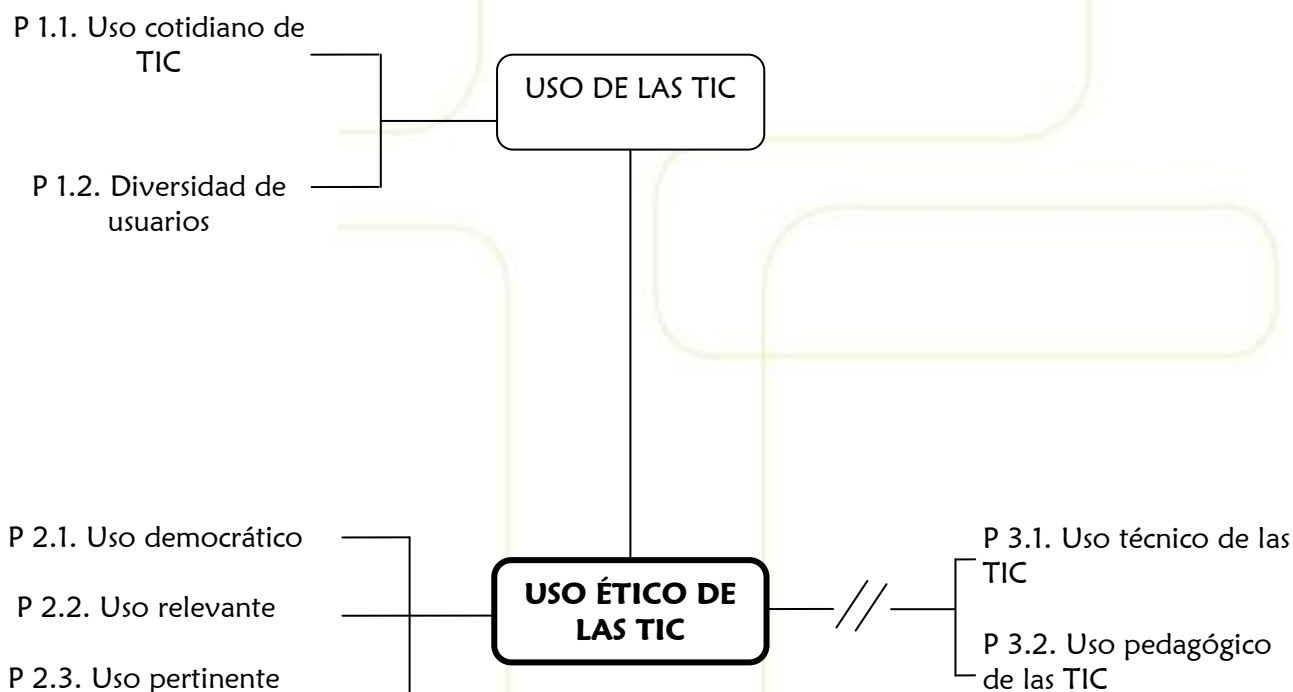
P 1.1. Uso cotidiano de TIC

USO DE LAS TIC

P 1.2. Diversidad de usuarios

P 2.1. Uso democrático

P 2.2. Uso relevante

P 2.3. Uso pertinente

USO ÉTICO DE LAS TIC

P 3.1. Uso técnico de las TIC

P 3.2. Uso pedagógico de las TIC